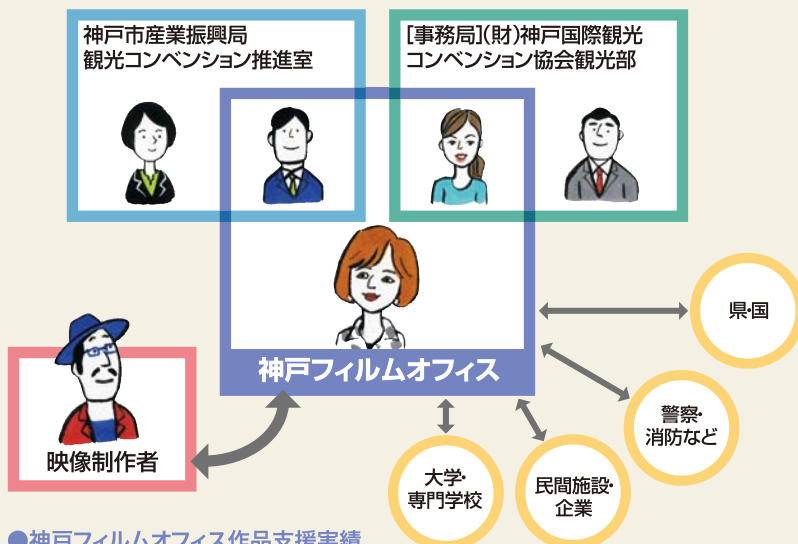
神戸市産業振興局
観光コンベンション推進室

[事務局](財)神戸国際観光
コンベンション協会観光部

神戸フィルムオフィス

県･国

警察･
消防など

大学･
専門学校

民間施設･
企業

映像制作者

●神戸フィルムオフィス作品支援実績